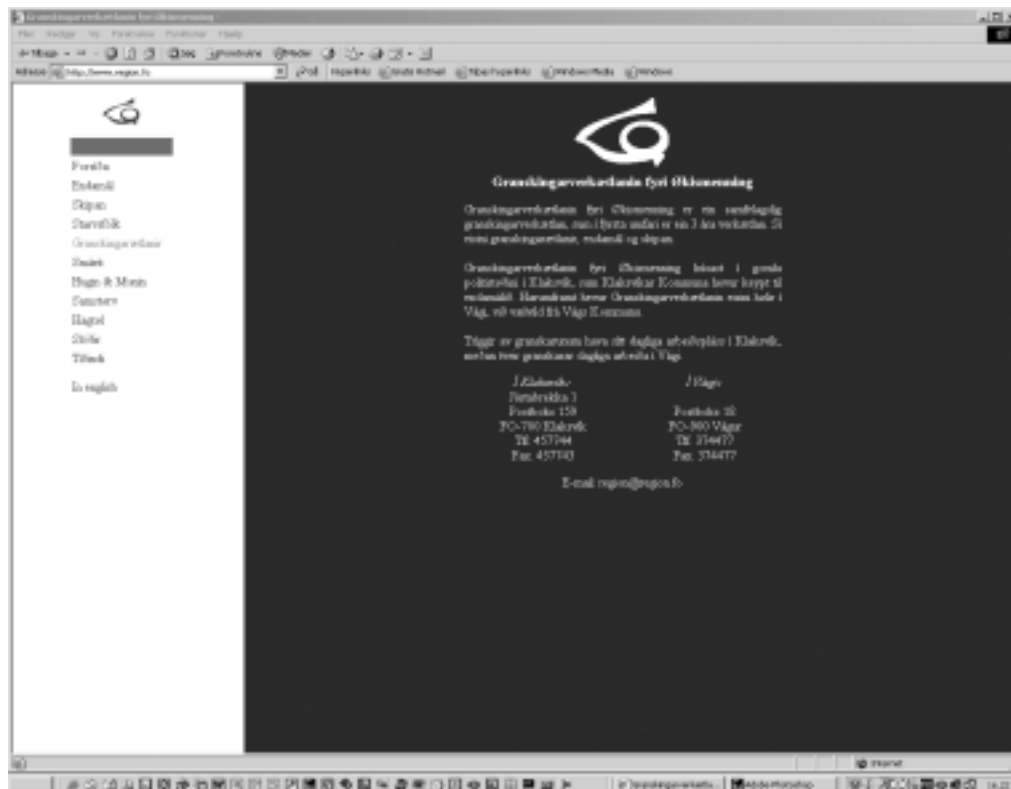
Granskingarverkstaðin fyri Økismenning

Forsíða
Endamál
Skipan
Starvsfólk
Granskingarverkætlanir
Søkið
Hugs & Menn
Samstarv
Hagtøl
Slóðir
Tíðindi

In english

Granskingarverkstaðin fyri Økismenning

Granskingarverkstaðin fyri Økismenning er ein sjálvstøðug granskingarverkstøð, sum í fyrsta umfari er sett á 3 ára verkætlan. Sí annars granskingarætlanir, endamál og skipan.

Granskingarverkstaðin fyri Økismenning byrjaði í gomlu politistøðini í Klaksvík, sum Klaksvíkar Kommuna hevur keypt til endamálið. Harumframt hevur Granskingarverkstaðin eina deild í Vági, við stuðli frá Vágs Kommunu.

Tríggir av granskarunum hava sítt dagliga arbeiðspláss í Klaksvík, meðan tveir granskarar dagliga arbeiða í Vági.

Í Klaksvík
Nólsoyarbreyt 1
Postboks 159
FO-700 Klaksvík
Tlf. 457744
Fax. 457743

Í Vági
Postboks 58
FO-900 Vágur
Tlf. 374477
Fax. 374477

E-mail region@region.fo